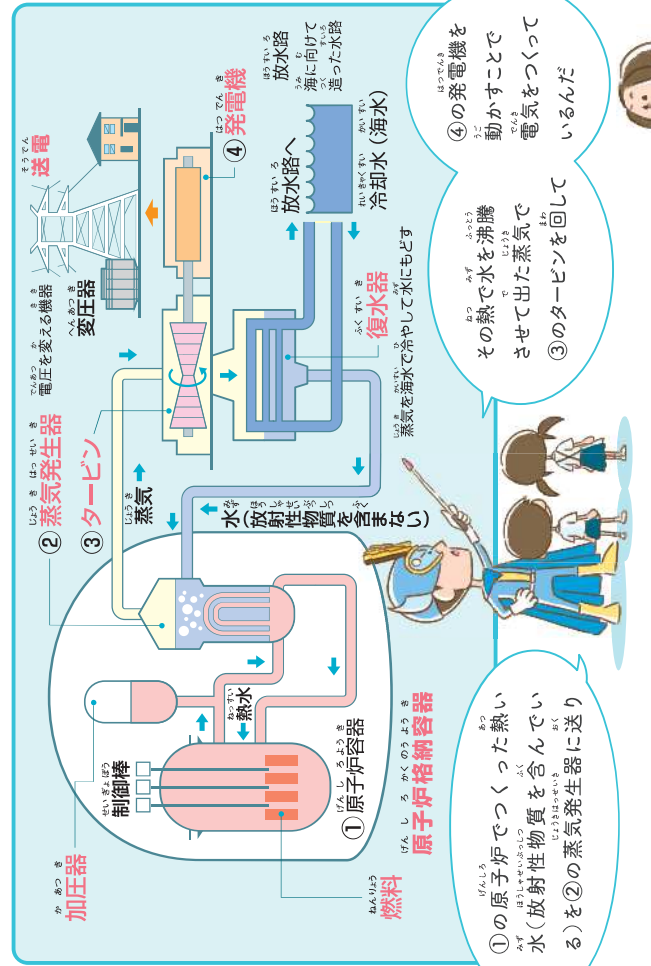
送電

④発電機

放水路
海に向けて造った水路

放水路へ

冷却水（海水）

④の発電機を動かすことで電気をつくっているんだ

電圧を変える機器
変圧器

②蒸気発生器

③タービン

蒸気

復水器
蒸気を海水で冷やして水にもどす

その熱で水を沸騰させて出た蒸気で③のタービンを回して

水（放射性物質を含まない）

熱水

制御棒

①原子炉容器

原子炉格納容器

加圧器

燃料

①の原子炉でつくった熱い水（放射性物質を含んでいる）を②の蒸気発生器に送り